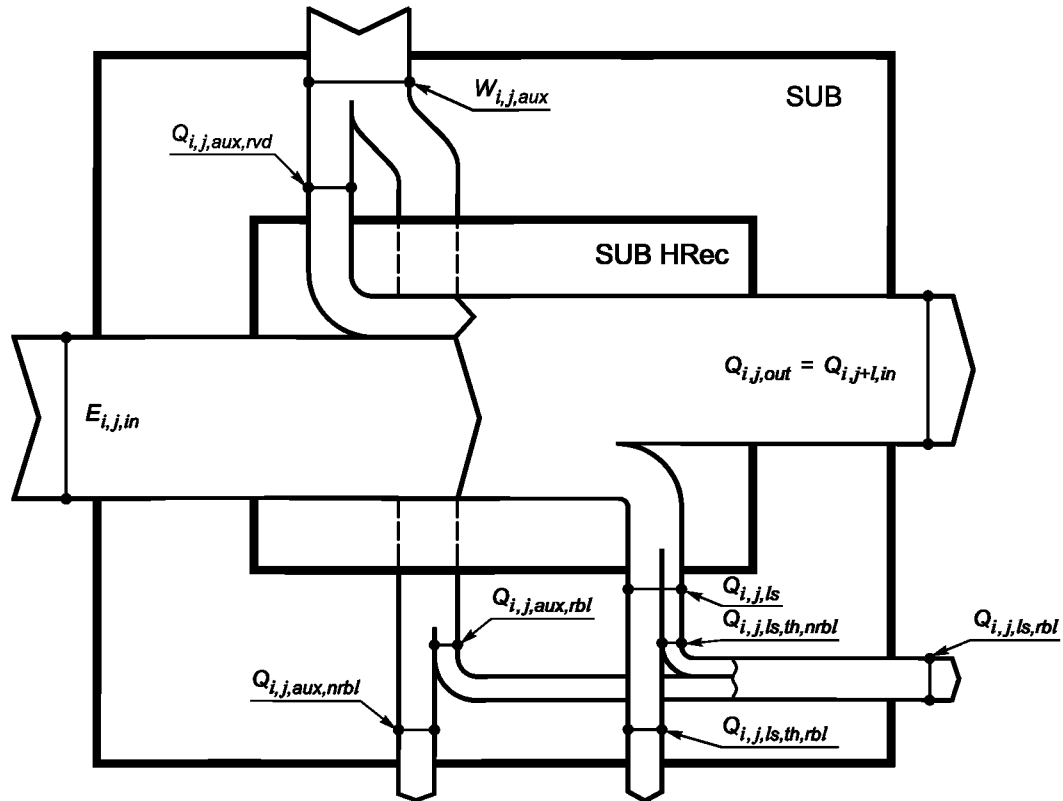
$W_{i,j,aux}$

SUB

$Q_{i,j,aux,rvd}$

SUB HRec

$Q_{i,j,out} = Q_{i,j+l,in}$

$E_{i,j,in}$

$Q_{i,j,ls}$

$Q_{i,j,aux,rbl}$

$Q_{i,j,ls,th,nrbl}$

$Q_{i,j,ls,rbl}$

$Q_{i,j,aux,nrbl}$

$Q_{i,j,ls,th,rbl}$